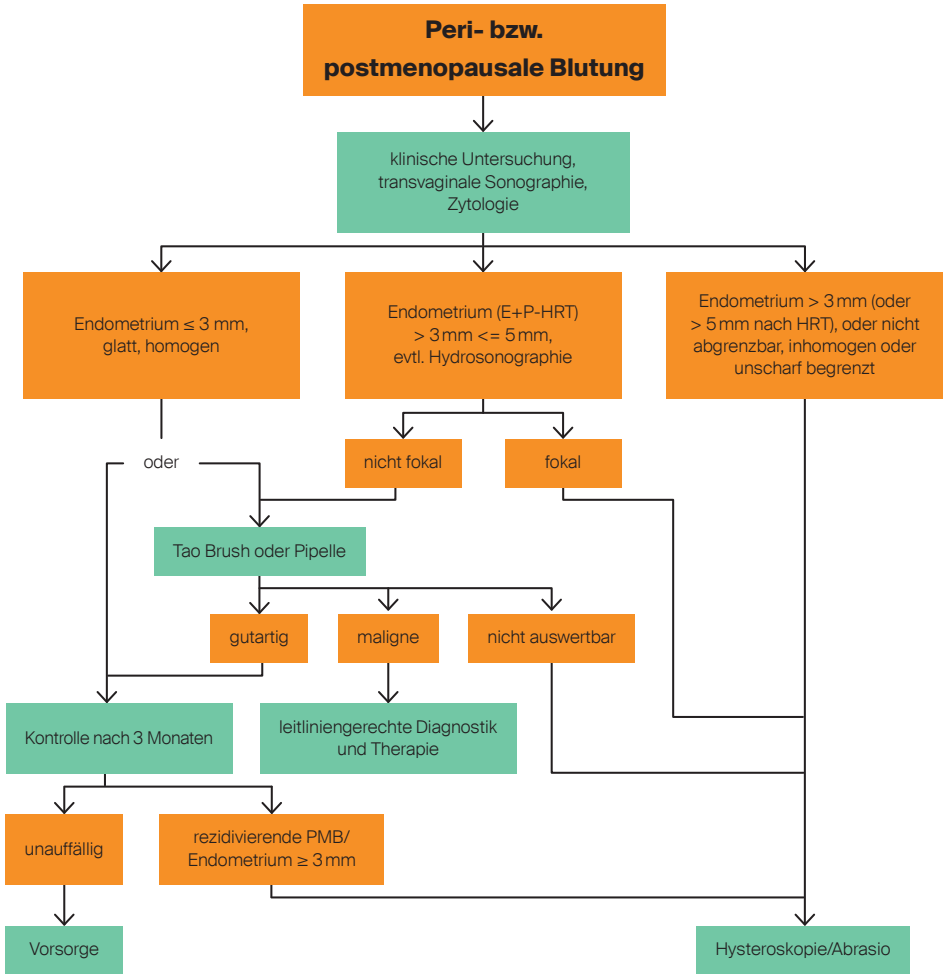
Peri- bzw. postmenopausale Blutung

klinische Untersuchung, transvaginale Sonographie, Zytologie

Endometrium $\leq$ 3 mm, glatt, homogen

Endometrium (E+P-HRT) > 3 mm <= 5 mm, evtl. Hydrosonographie

Endometrium > 3 mm (oder > 5 mm nach HRT), oder nicht abgrenzbar, inhomogen oder unscharf begrenzt

oder

nicht fokal

fokal

Tao Brush oder Pipelle

gutartig

maligne

nicht auswertbar

Kontrolle nach 3 Monaten

leitliniengerechte Diagnostik und Therapie

unauffällig

rezidivierende PMB/ Endometrium $\geq$ 3 mm

Vorsorge

Hysteroskopie/Abrasio